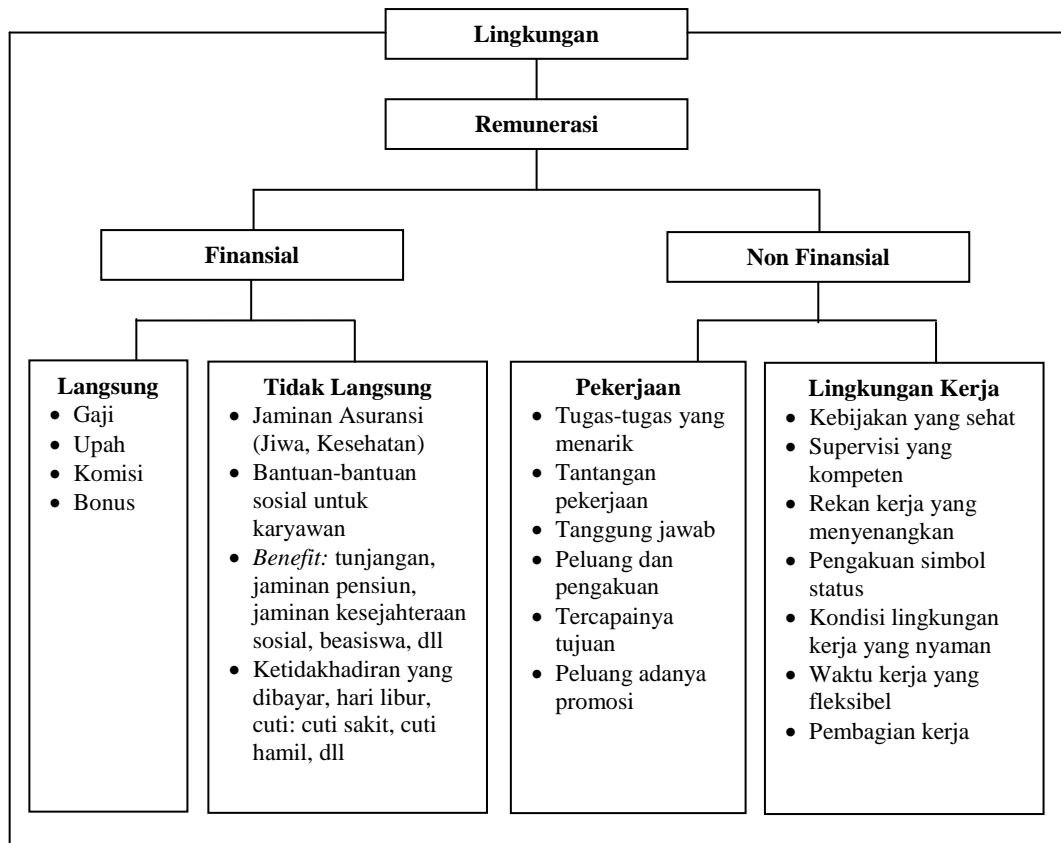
Lingkungan

Remunerasi

Finansial

Non Finansial

Langsung
- Gaji
- Upah
- Komisi
- Bonus

Tidak Langsung
- Jaminan Asuransi (Jiwa, Kesehatan)
- Bantuan-bantuan sosial untuk karyawan
- *Benefit:* tunjangan, jaminan pensiun, jaminan kesejahteraan sosial, beasiswa, dll
- Ketidakhadiran yang dibayar, hari libur, cuti: cuti sakit, cuti hamil, dll

Pekerjaan
- Tugas-tugas yang menarik
- Tantangan pekerjaan
- Tanggung jawab
- Peluang dan pengakuan
- Tercapainya tujuan
- Peluang adanya promosi

Lingkungan Kerja
- Kebijakan yang sehat
- Supervisi yang kompeten
- Rekan kerja yang menyenangkan
- Pengakuan simbol status
- Kondisi lingkungan kerja yang nyaman
- Waktu kerja yang fleksibel
- Pembagian kerja